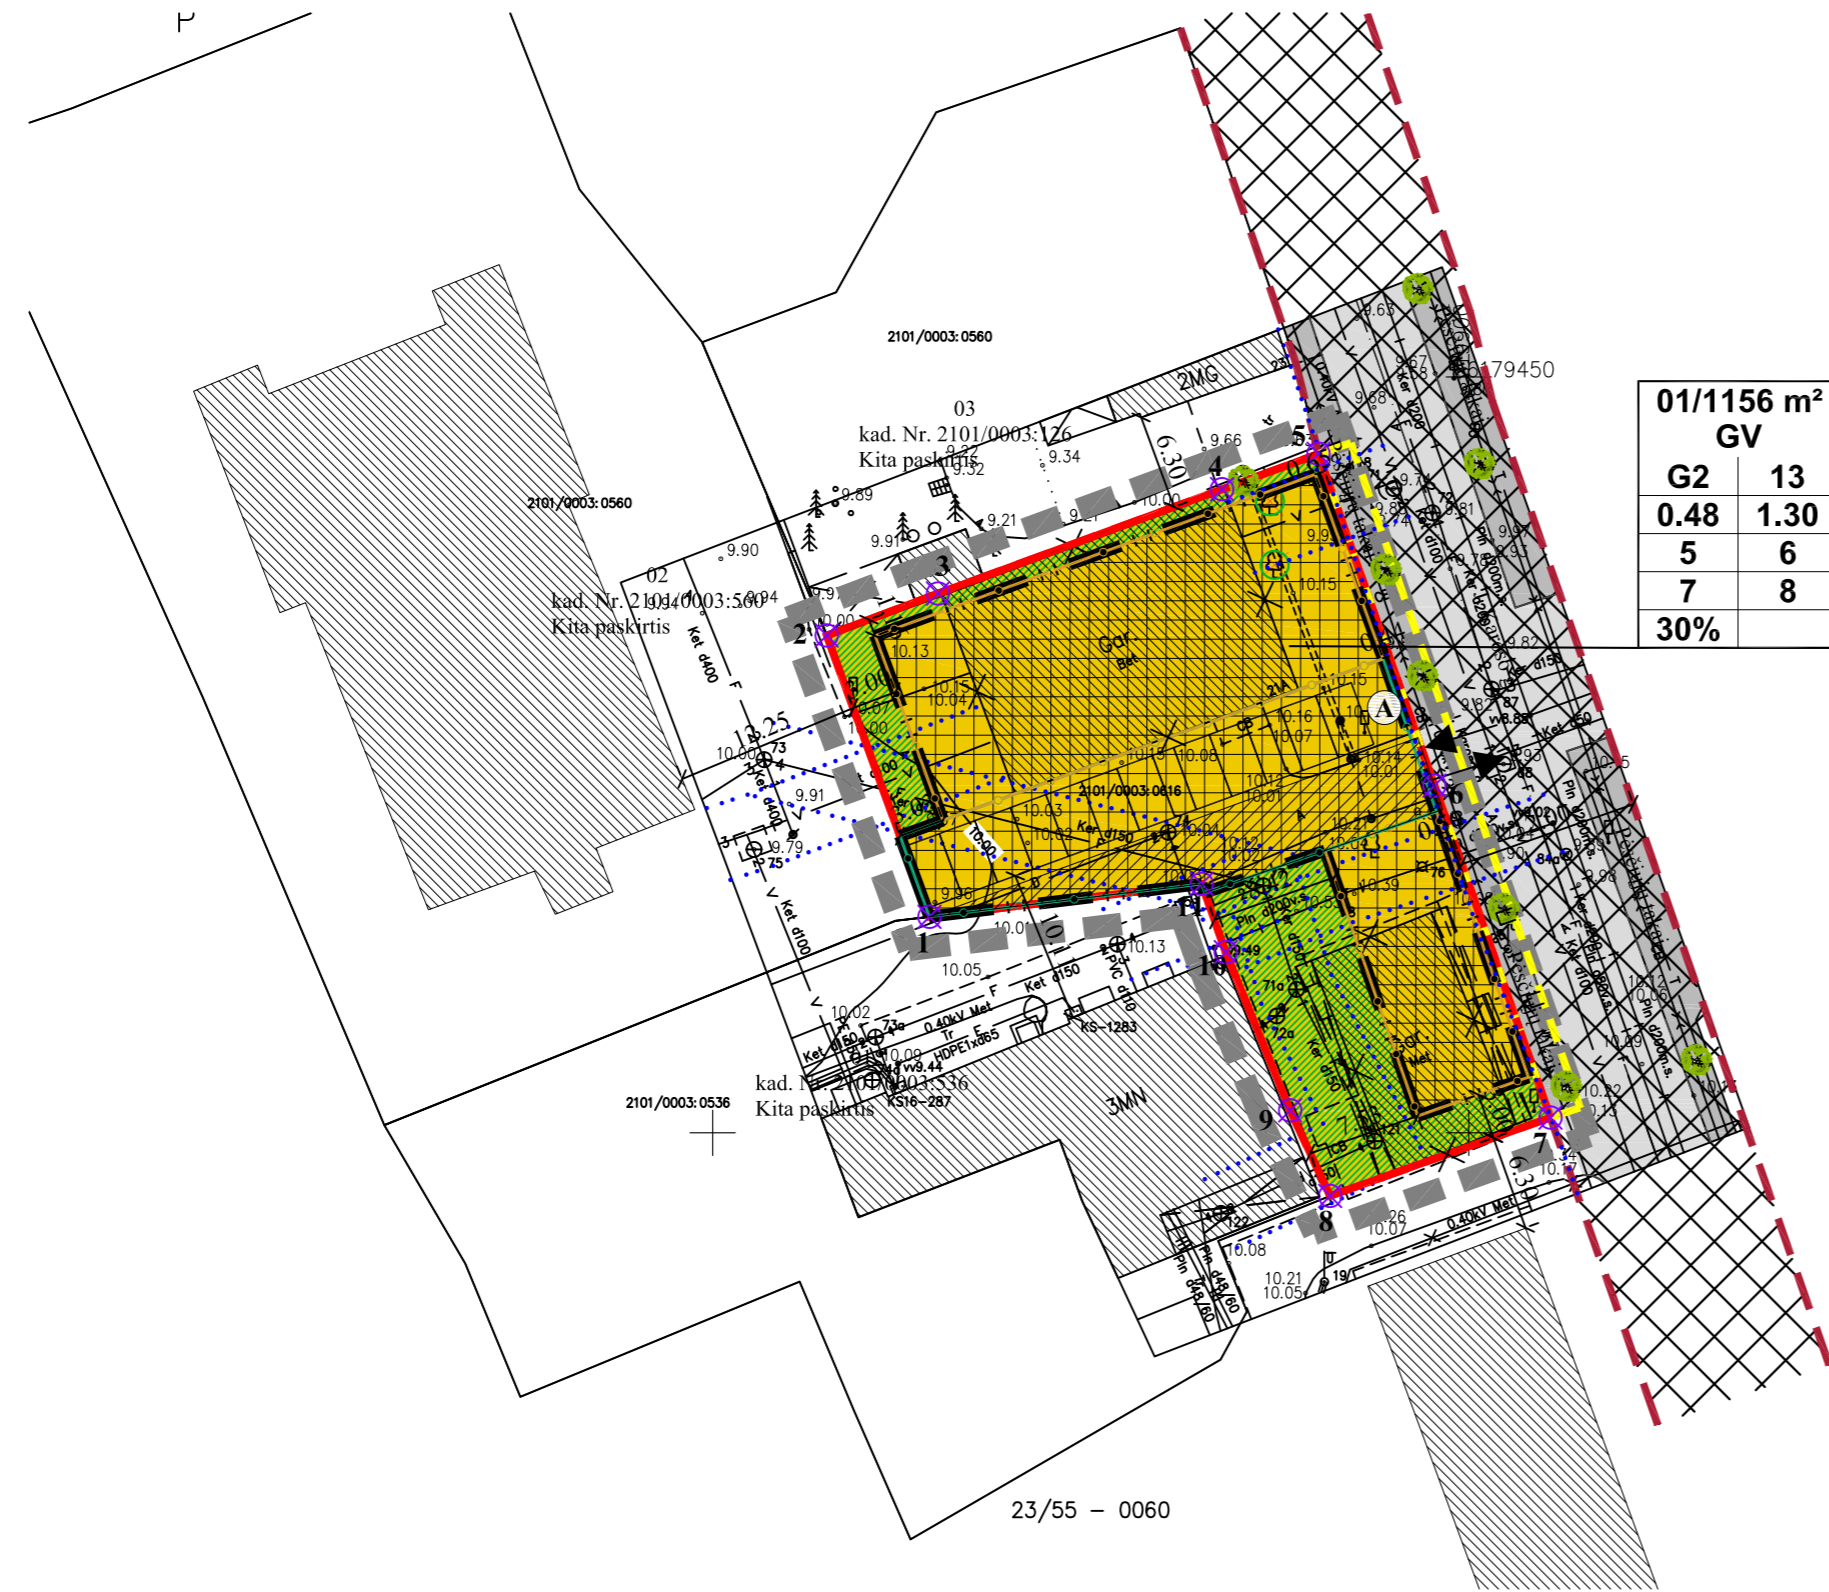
2101/0003:0560

03
kad. Nr. 2101/0003:126
Kita paskirtis

2MG

2101/0003:0560

02
kad. Nr. 2101/0003:560
Kita paskirtis

2101/0003:0616

Gar.

kad. Nr. 2101/0003:536
Kita paskirtis

2101/0003:0536

3MN

KS-1283

KS16-287

0.40kV Met

0.40kV Met

HDPE1x065

1
2
3
4
5
6
7
8
9
10
11

A

6.30
6.30
12.25

179450

23/55 – 0060

| 01/1156 m² GV | |
|---|---|
| G2 | 13 |
| 0.48 | 1.30 |
| 5 | 6 |
| 7 | 8 |
| 30% | |